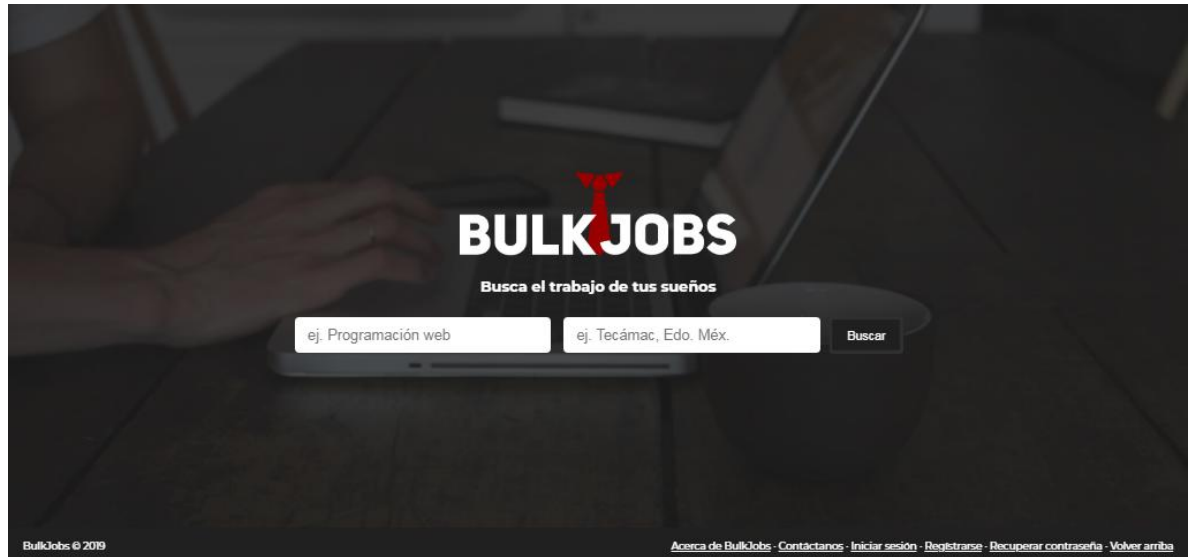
BULKJOBS

Busca el trabajo de tus sueños

ej. Programación web

ej. Tecámac, Edo. Méx.

Buscar

BulkJobs © 2019

Acerca de BulkJobs - Contáctanos - Iniciar sesión - Registrarse - Recuperar contraseña - Volver arriba